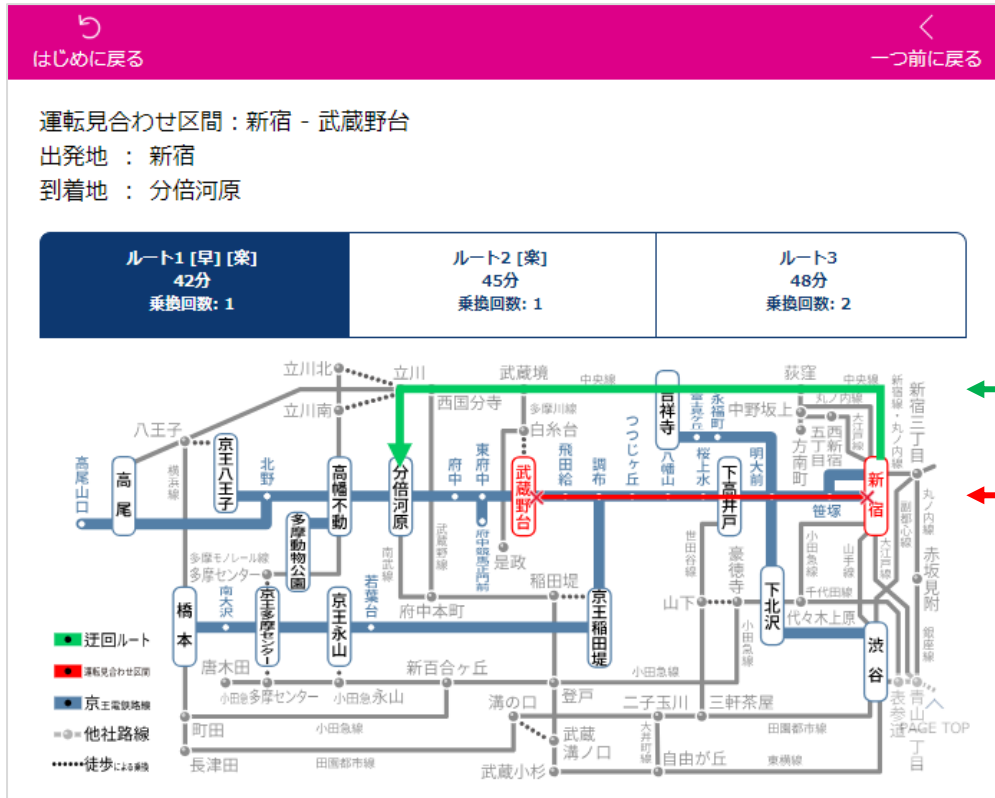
はじめに戻る
一つ前に戻る

運転見合わせ区間：新宿 - 武蔵野台
出発地 ： 新宿
到着地 ： 分倍河原

| ルート1 [早] [楽] 42分 乗換回数: 1 | ルート2 [楽] 45分 乗換回数: 1 | ルート3 48分 乗換回数: 2 |
|---|---|---|

立川北
立川
立川南
武蔵境
中央線
荻窪
中央線
新宿線・丸ノ内線
新宿三丁目
西国分寺
多摩川線
白糸台
吉祥寺
永福町
中野坂上
丸ノ内線
大江戸線
西新宿五丁目
方南町
八王子
横浜線
京王八王子
北野
高幡不動
分倍河原
府中
東府中
武蔵野台
飛田給
調布
つつじヶ丘
八幡山
桜上水
明大前
下高井戸
笹塚
新宿
丸ノ内線
副都心線
高尾山口
高尾
多摩動物公園
南武線
武蔵野線
府中競馬正門前
是政
稲田堤
世田谷線
豪徳寺
小田急線
山手線
大江戸線
赤坂見附
多摩モノレール線
多摩センター
若葉台
府中本町
京王稲田堤
山下
下北沢
千代田線
代々木上原
南大沢
橋本
京王多摩センター
京王永山
銀座線
渋谷
迂回ルート
運転見合わせ区間
京王電鉄路線
他社路線
徒歩による乗換
唐木田
小田急多摩センター
新百合ヶ丘
小田急永山
溝の口
登戸
二子玉川
三軒茶屋
小田急線
青山一丁目
表参道
PAGE TOP
町田
小田急線
武蔵溝ノ口
大井町線
自由が丘
田園都市線
長津田
田園都市線
武蔵小杉
東横線